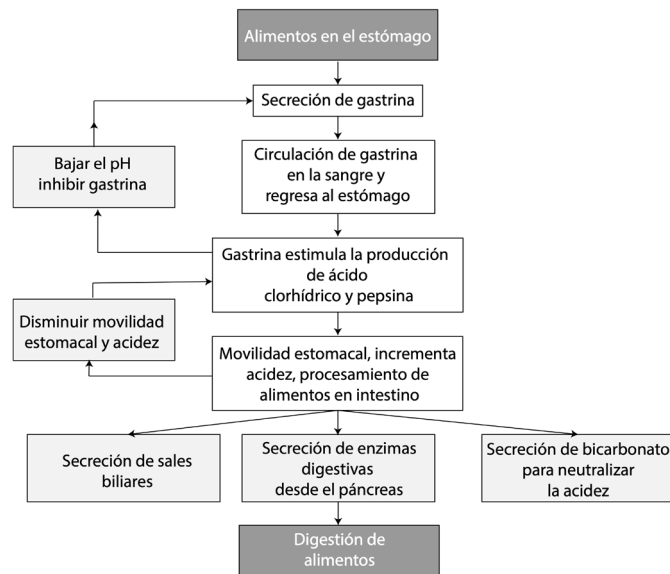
Alimentos en el estómago

Secreción de gastrina

Bajar el pH inhibir gastrina

Circulación de gastrina en la sangre y regresa al estómago

Gastrina estimula la producción de ácido clorhídrico y pepsina

Disminuir movilidad estomacal y acidez

Movilidad estomacal, incrementa acidez, procesamiento de alimentos en intestino

Secreción de sales biliares

Secreción de enzimas digestivas desde el páncreas

Secreción de bicarbonato para neutralizar la acidez

Digestión de alimentos